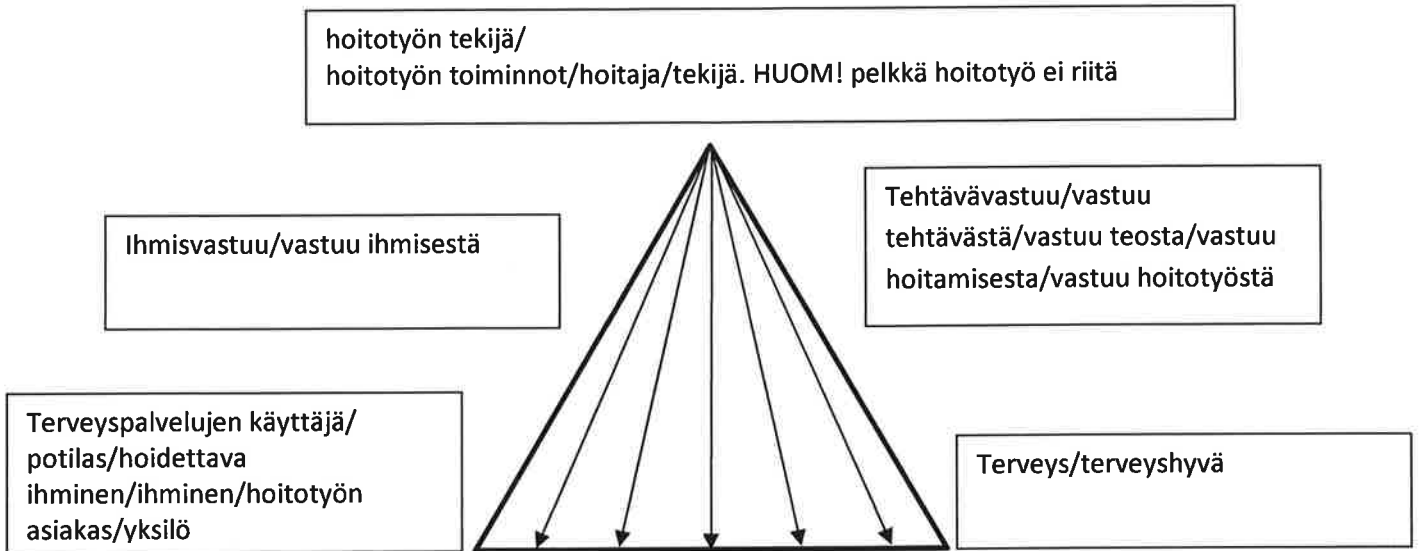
hoitotyön tekijä/
hoitotyön toiminnot/hoitaja/tekijä. HUOM! pelkkä hoitotyö ei riitä

Ihmisvastuu/vastuu ihmisestä

Tehtävävastuu/vastuu tehtävästä/vastuu teosta/vastuu hoitamisesta/vastuu hoitotyöstä

Terveyspalvelujen käyttäjä/potilas/hoidettava ihminen/ihminen/hoitotyön asiakas/yksilö

Terveys/terveyshyvä